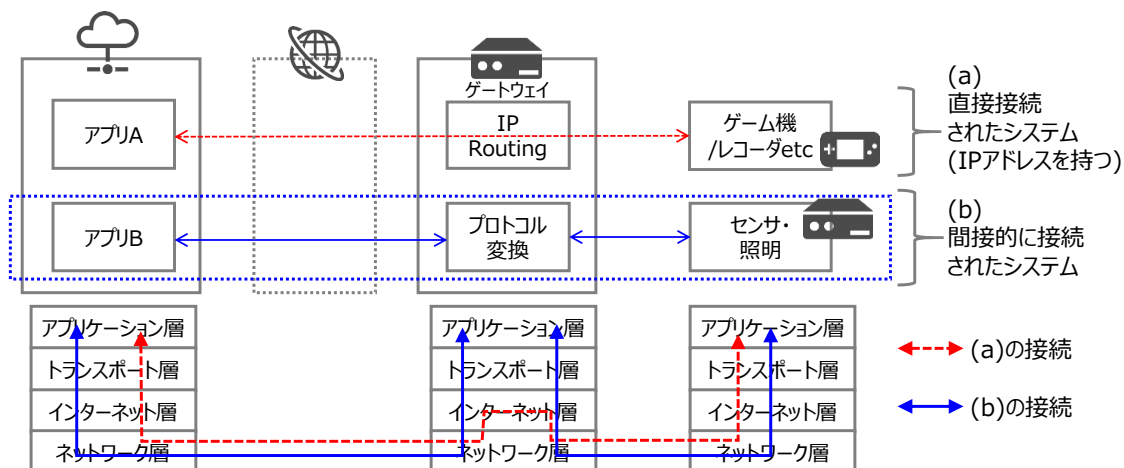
ゲートウェイ

アプリA

IP Routing

ゲーム機 /レコーダetc

(a) 直接接続 されたシステム (IPアドレスを持つ)

アプリB

プロトコル 変換

センサ・ 照明

(b) 間接的に接続 されたシステム

| アプリケーション層 |
|---|
| トランスポート層 |
| インターネット層 |
| ネットワーク層 |

| アプリケーション層 |
|---|
| トランスポート層 |
| インターネット層 |
| ネットワーク層 |

| アプリケーション層 |
|---|
| トランスポート層 |
| インターネット層 |
| ネットワーク層 |

(a)の接続

(b)の接続